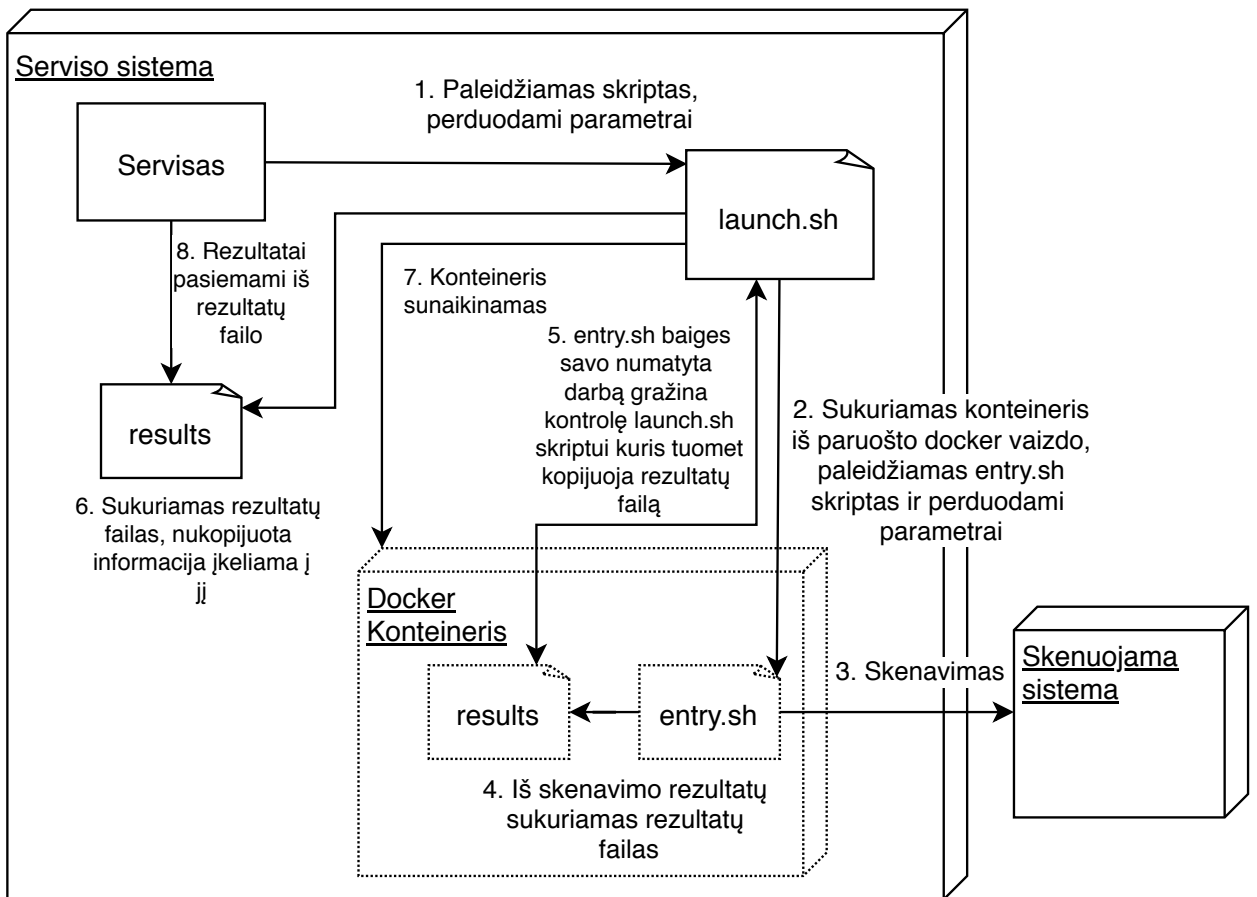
Serviso sistema

1. Paleidžiamas skriptas, perduodami parametrai

Servisas

launch.sh

8. Rezultatai pasiemami iš rezultatų failo

7. Konteineris sunaikinamas

5. entry.sh baiges savo numatyta darbą gražina kontrolę launch.sh skriptui kuris tuomet kopijuoja rezultatų failą

results

2. Sukuriamas konteineris iš paruošto docker vaizdo, paleidžiamas entry.sh skriptas ir perduodami parametrai

6. Sukuriamas rezultatų failas, nukopijuota informacija įkeliama į jį

Docker Konteineris

Skenuojama sistema

3. Skenavimas

results

entry.sh

4. Iš skenavimo rezultatų sukuriamas rezultatų failas